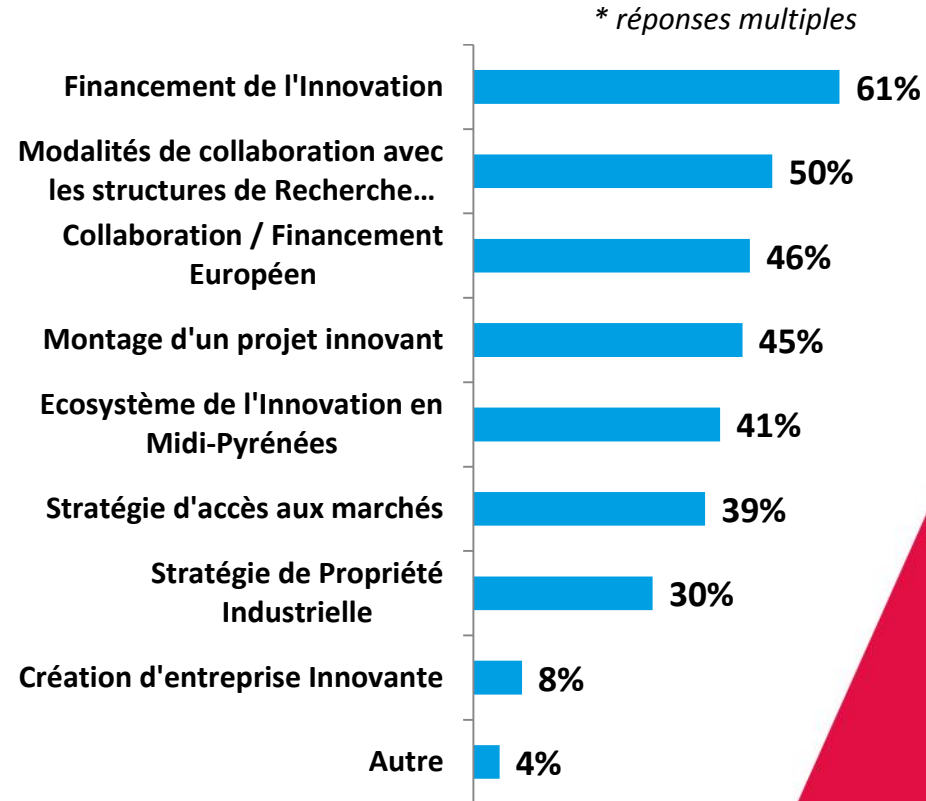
* réponses multiples

| | |
|---|---|
| Financement de l'Innovation | 61% |
| Modalités de collaboration avec les structures de Recherche… | 50% |
| Collaboration / Financement Européen | 46% |
| Montage d'un projet innovant | 45% |
| Ecosystème de l'Innovation en Midi-Pyrénées | 41% |
| Stratégie d'accès aux marchés | 39% |
| Stratégie de Propriété Industrielle | 30% |
| Création d'entreprise Innovante | 8% |
| Autre | 4% |